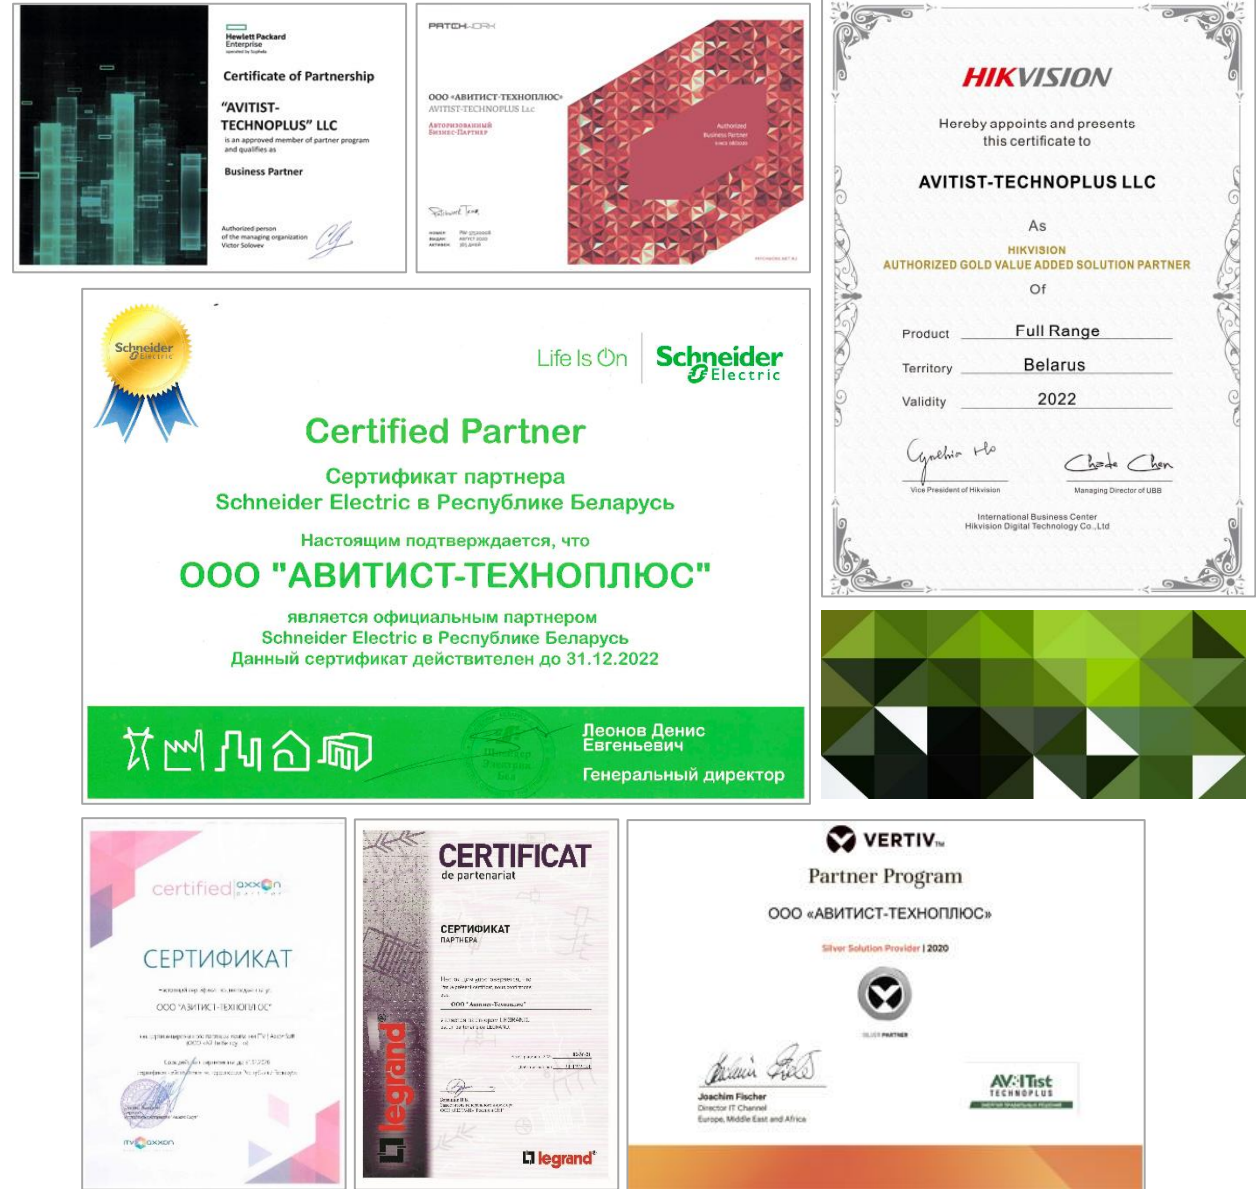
Hewlett Packard Enterprise

Certificate of Partnership

"AVITIST-TECHNOPLUS" LLC

is an approved member of partner program and qualifies as

Business Partner

Authorized person of the managing organization Victor Solovev

PATCH-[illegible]

ООО «АВИТИСТ-ТЕХНОПЛЮС»
AVITIST-TECHNOPLUS LLC

АВТОРИЗОВАННЫЙ БИЗНЕС-ПАРТНЕР

Authorized Business Partner

HIKVISION

Hereby appoints and presents this certificate to

AVITIST-TECHNOPLUS LLC

As

HIKVISION
AUTHORIZED GOLD VALUE ADDED SOLUTION PARTNER

Of

Product Full Range

Territory Belarus

Validity 2022

Vice President of Hikvision

Managing Director of UBB

International Business Center
Hikvision Digital Technology Co.,Ltd

Schneider Electric

Life Is On Schneider Electric

Certified Partner

Сертификат партнера
Schneider Electric в Республике Беларусь

Настоящим подтверждается, что

ООО "АВИТИСТ-ТЕХНОПЛЮС"

является официальным партнером
Schneider Electric в Республике Беларусь
Данный сертификат действителен до 31.12.2022

Леонов Денис Евгеньевич

Генеральный директор

certified axxon partner

СЕРТИФИКАТ

ООО "АВИТИСТ-ТЕХНОПЛЮС"

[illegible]

ITV axxon

CERTIFICAT
de partenariat

СЕРТИФИКАТ ПАРТНЕРА

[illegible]

ООО "Авитист-Технопл"

Joachim Fischer

legrand

legrand

VERTIV

Partner Program

ООО «АВИТИСТ-ТЕХНОПЛЮС»

Silver Solution Provider | 2020

SILVER PARTNER

Joachim Fischer
Director IT Channel
Europe, Middle East and Africa

AVITist TECHNOPLUS